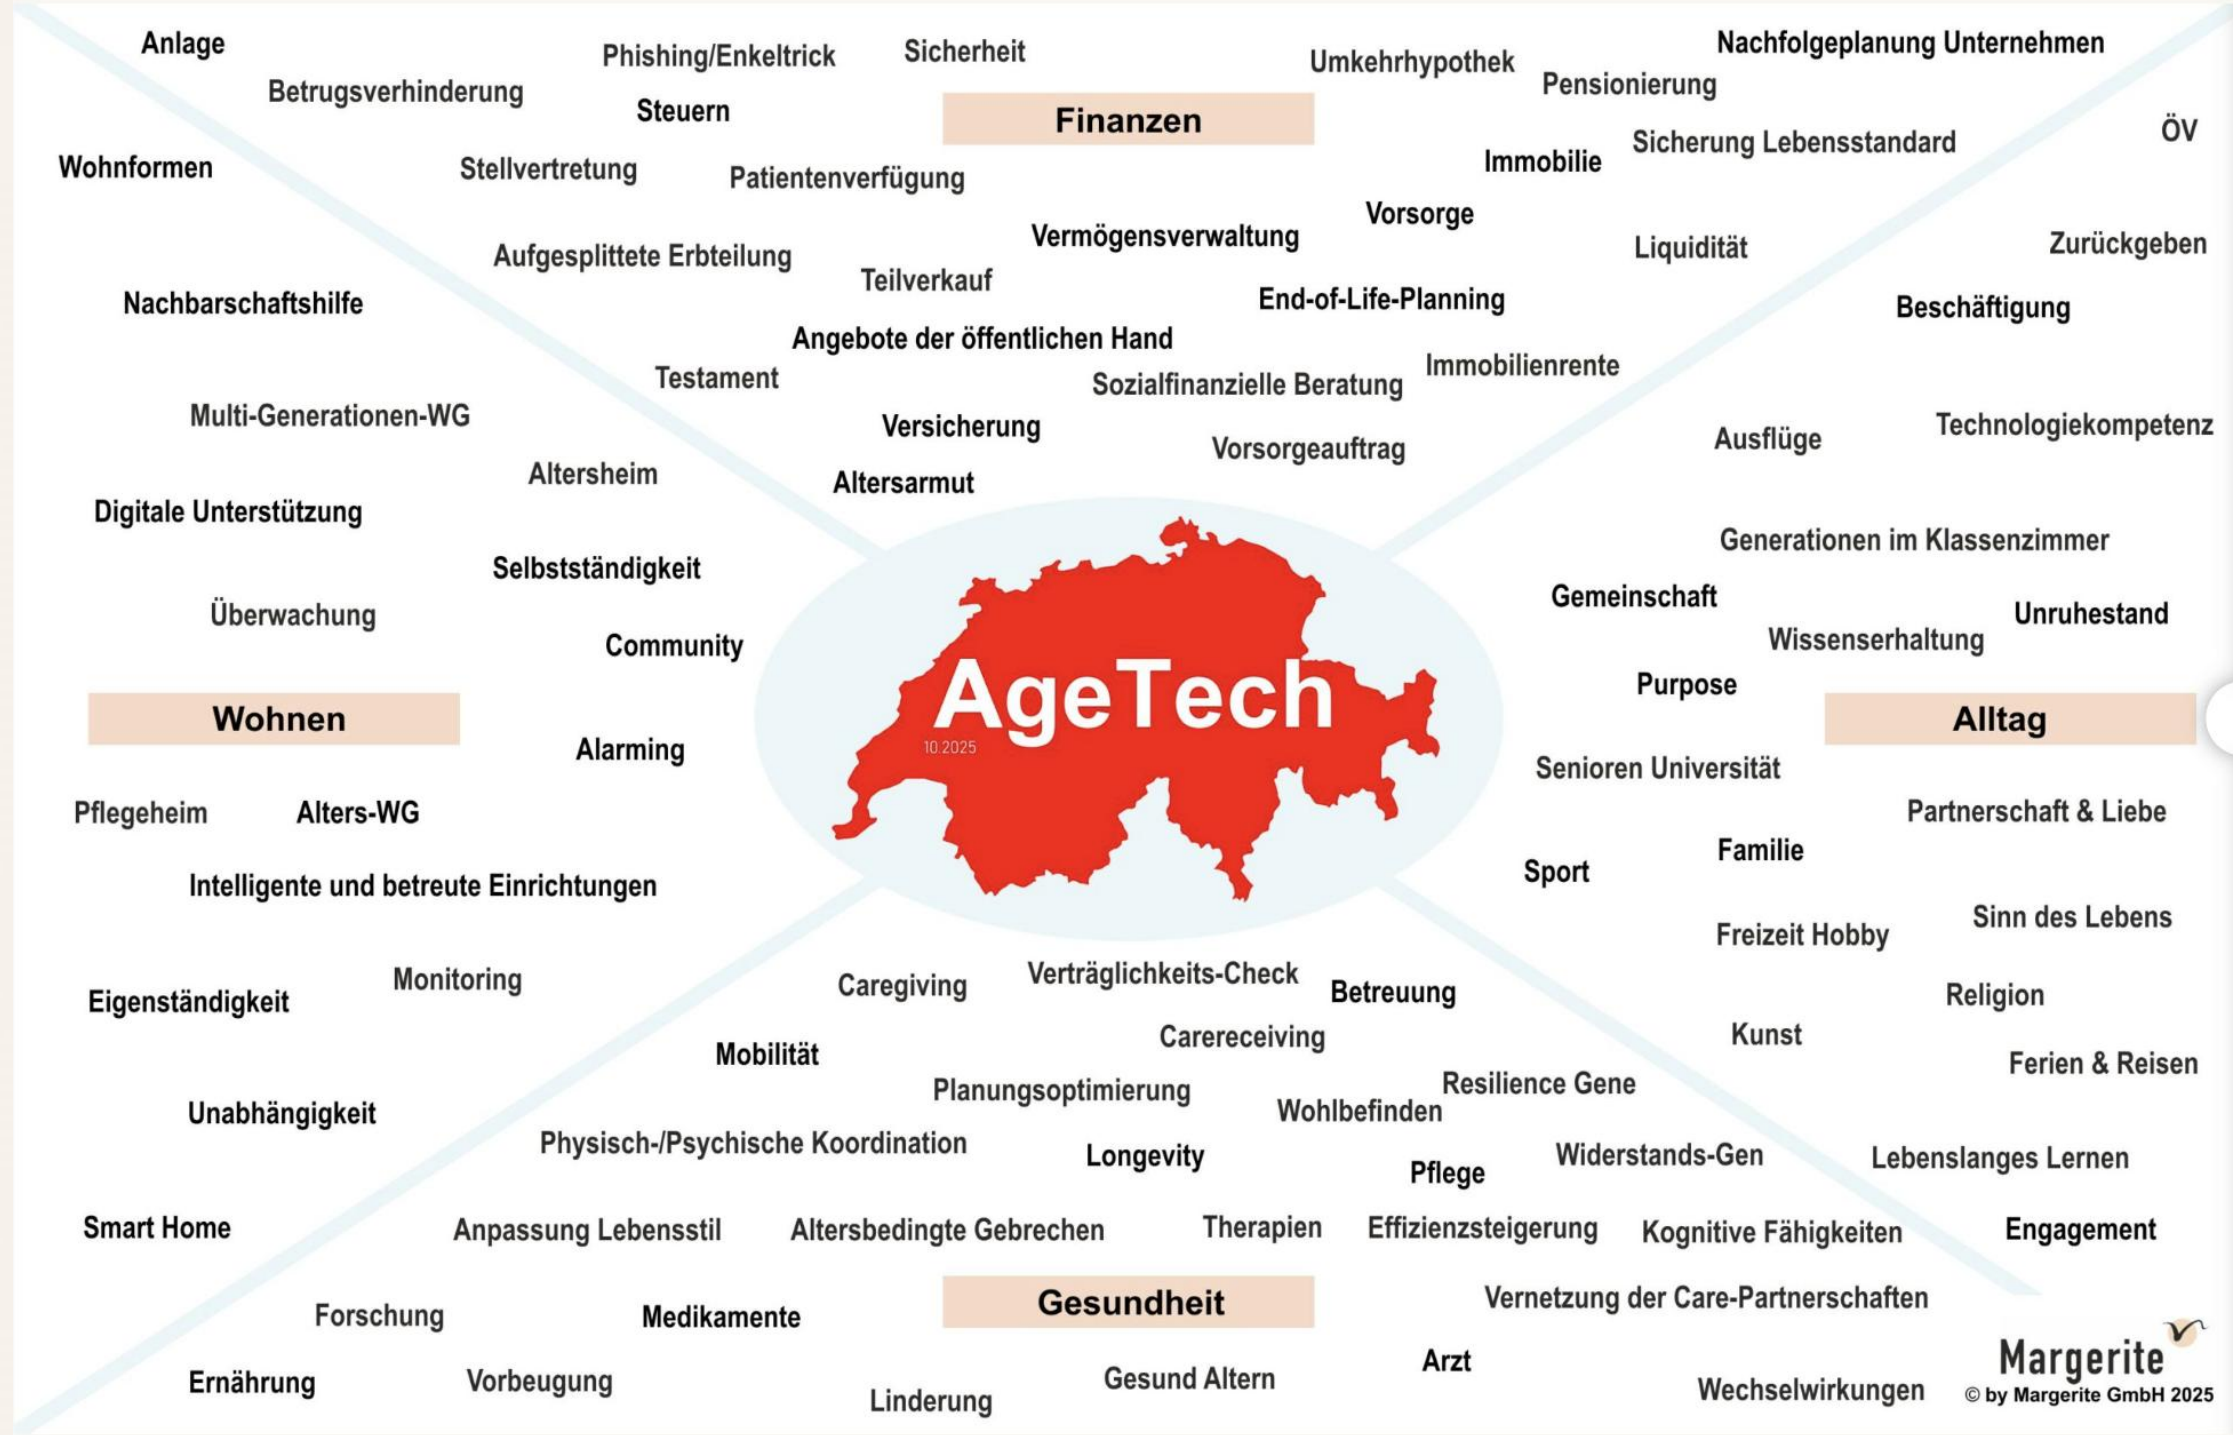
Anlage
Phishing/Enkeltrick
Sicherheit
Umkehrhypothek
Nachfolgeplanung Unternehmen
Betrugsverhinderung
Steuern
Pensionierung
Finanzen
ÖV
Wohnformen
Stellvertretung
Patientenverfügung
Immobilie
Sicherung Lebensstandard
Vorsorge
Vermögensverwaltung
Aufgesplittete Erbteilung
Liquidität
Zurückgeben
Teilverkauf
End-of-Life-Planning
Nachbarschaftshilfe
Beschäftigung
Angebote der öffentlichen Hand
Testament
Immobilienrente
Sozialfinanzielle Beratung
Multi-Generationen-WG
Versicherung
Ausflüge
Technologiekompetenz
Vorsorgeauftrag
Altersheim
Altersarmut
Digitale Unterstützung
Generationen im Klassenzimmer
Selbstständigkeit
Gemeinschaft
Unruhestand
Überwachung
Wissenserhaltung
Community
Purpose
AgeTech
10.2025
Wohnen
Alltag
Alarming
Senioren Universität
Pflegeheim
Alters-WG
Partnerschaft & Liebe
Familie
Intelligente und betreute Einrichtungen
Sport
Sinn des Lebens
Freizeit Hobby
Monitoring
Caregiving
Verträglichkeits-Check
Eigenständigkeit
Betreuung
Religion
Carereceiving
Kunst
Mobilität
Ferien & Reisen
Resilience Gene
Planungsoptimierung
Unabhängigkeit
Wohlbefinden
Physisch-/Psychische Koordination
Longevity
Widerstands-Gen
Lebenslanges Lernen
Pflege
Smart Home
Anpassung Lebensstil
Altersbedingte Gebrechen
Therapien
Effizienzsteigerung
Kognitive Fähigkeiten
Engagement
Gesundheit
Vernetzung der Care-Partnerschaften
Forschung
Medikamente
Arzt
Margerite
Ernährung
Vorbeugung
Gesund Altern
Linderung
Wechselwirkungen
© by Margerite GmbH 2025